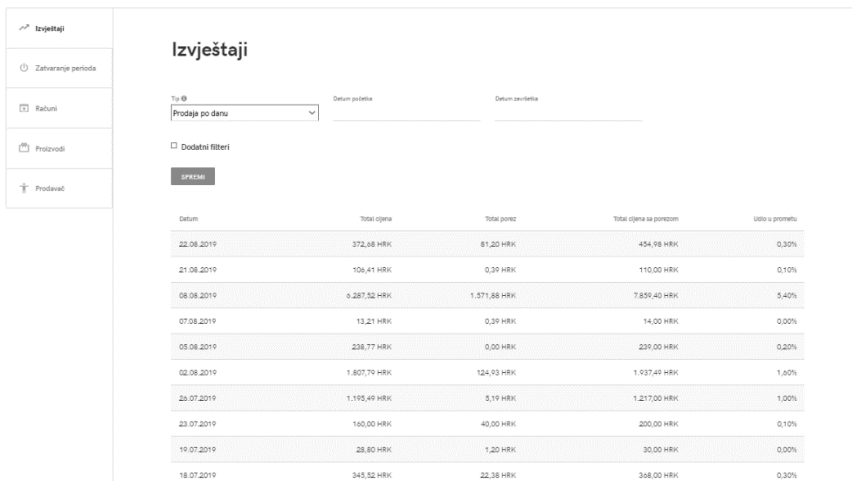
Izvještaji

Zatvaranje perioda

Računi

Proizvodi

Prodavač

Izvještaji

Tip

Prodaja po danu

Datum početka

Datum završetka

Dodatni filteri

SPREMI

| Datum | Total cijena | Total porez | Total cijena sa porezom | Udio u prometu |
|---|---|---|---|---|
| 22.08.2019 | 372,68 HRK | 81,20 HRK | 454,98 HRK | 0,30% |
| 21.08.2019 | 106,41 HRK | 0,39 HRK | 110,00 HRK | 0,10% |
| 08.08.2019 | 6.287,52 HRK | 1.571,88 HRK | 7.859,40 HRK | 5,40% |
| 07.08.2019 | 13,21 HRK | 0,39 HRK | 14,00 HRK | 0,00% |
| 05.08.2019 | 238,77 HRK | 0,00 HRK | 239,00 HRK | 0,20% |
| 02.08.2019 | 1.807,79 HRK | 124,93 HRK | 1.937,49 HRK | 1,60% |
| 26.07.2019 | 1.195,49 HRK | 5,19 HRK | 1.217,00 HRK | 1,00% |
| 23.07.2019 | 160,00 HRK | 40,00 HRK | 200,00 HRK | 0,10% |
| 19.07.2019 | 28,80 HRK | 1,20 HRK | 30,00 HRK | 0,00% |
| 18.07.2019 | 345,52 HRK | 22,38 HRK | 368,00 HRK | 0,30% |